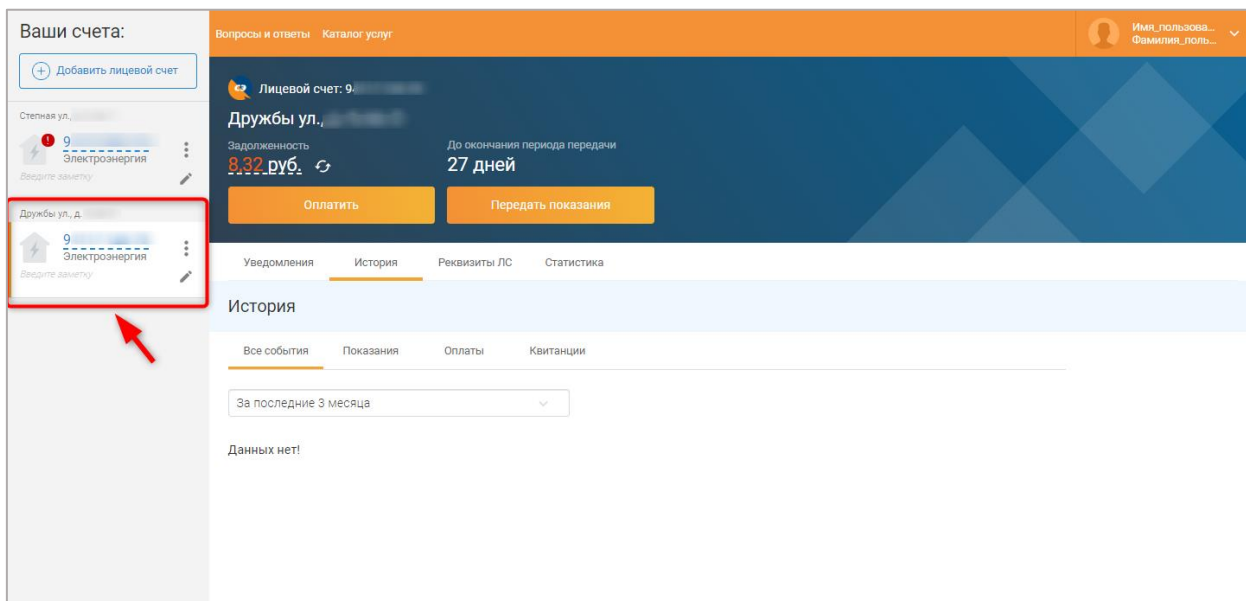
Ваши счета:

Добавить лицевой счет

Степная ул., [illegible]

9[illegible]
Электроэнергия
Введите заметку

Дружбы ул., д. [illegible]

9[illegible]
Электроэнергия
Введите заметку

Вопросы и ответы Каталог услуг

Имя_пользова...
Фамилия_поль...

Лицевой счет: 9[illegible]

Дружбы ул., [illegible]

Задолженность
8,32 руб.

До окончания периода передачи
27 дней

Оплатить

Передать показания

Уведомления История Реквизиты ЛС Статистика

История

Все события Показания Оплаты Квитанции

За последние 3 месяца

Данных нет!